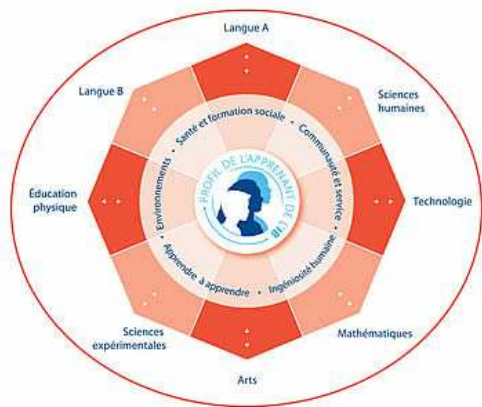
Langue A

Sciences humaines

Technologie

Mathématiques

Arts

Sciences expérimentales

Éducation physique

Langue B

Santé et formation sociale • Communauté et service • Ingéniosité humaine • Apprendre à apprendre • Environnements •

PROFIL DE L'APPRENANT DE L'IB